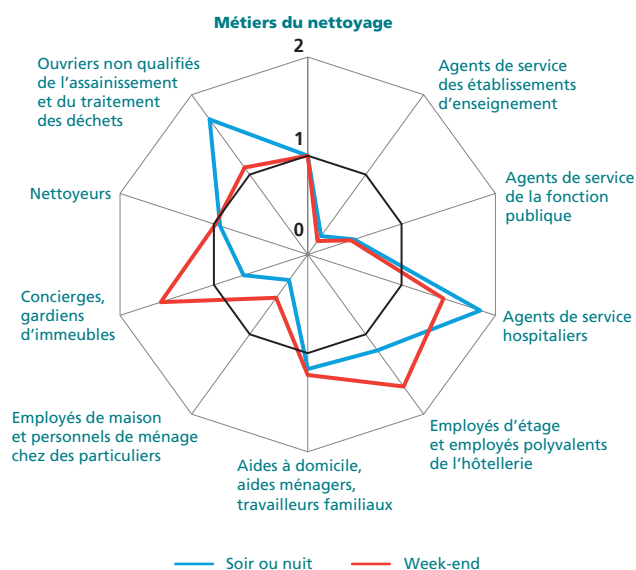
Métiers du nettoyage

2

1

0

Agents de service des établissements d'enseignement

Agents de service de la fonction publique

Agents de service hospitaliers

Employés d'étage et employés polyvalents de l'hôtellerie

Aides à domicile, aides ménagers, travailleurs familiaux

Employés de maison et personnels de ménage chez des particuliers

Concierges, gardiens d'immeubles

Nettoyeurs

Ouvriers non qualifiés de l'assainissement et du traitement des déchets

Soir ou nuit

Week-end